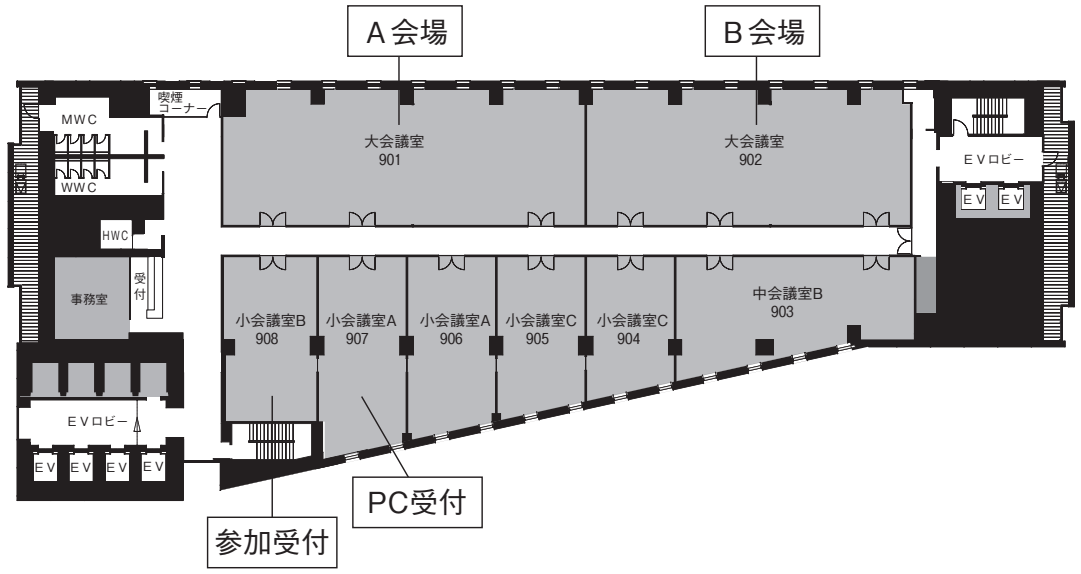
A会場

B会場

MWC

喫煙コーナー

大会議室
901

大会議室
902

EVロビー

WWC

EV EV

HWC

受付

事務室

小会議室B
908

小会議室A
907

小会議室A
906

小会議室C
905

小会議室C
904

中会議室B
903

EVロビー

EV EV EV EV

PC受付

参加受付